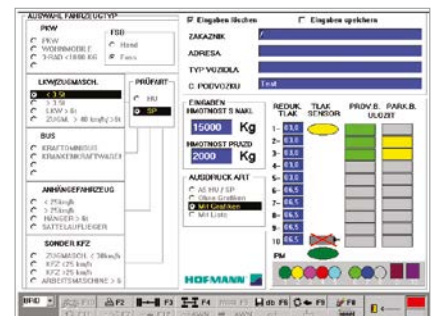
AUSWAHL FAHRZEUGTYP

PKW
PKW
WOHNMOBILE
3-RAD <1000 KG

FSB
Hand
Fuss

LKW/ZUGMASCH.
< 3.5t
> 3.5t
LKW > 8t
ZUGM. > 40 km/h < 8t

PRÜFART
HU
SP

BUS
KRAFTOMNIBUS
KRANKENKRAFTWAGEN

ANHÄNGEFAHRZEUG
< 25km/h
> 25km/h
HÄNGER > 8t
SATTELAUFLIEGER

SONDER KFZ
ZUGMASCH. < 30km/h
KFZ <25 km/h
KFZ >25 km/h
ARBEITSMASCHINE > 8t

Eingaben löschen
Eingaben speichern

ZAKAZNIK
ADRESA
TYP VOZIDLA
C. PODVOZKU
Test

EINGABEN
HMOTNOST S NAKL.
15000 Kg
HMOTNOST PRAZD
2000 Kg

AUSDRUCK ART
A5 HU / SP
Ohne Grafiken
Mit Grafiken
Mit Liste

HOFMANN

REDUK. TLAK
TLAK SENSOR
PROV.B. ULOZIT
PARK.B.

1- 03.0
2- 03.0
3- 03.0
4- 03.0
5- 06.5
6- 06.5
7- 06.5
8- 06.5
9- 06.5
10 06.5
PM

BRID F2 F3 F4 F5 db F6 F7 F8